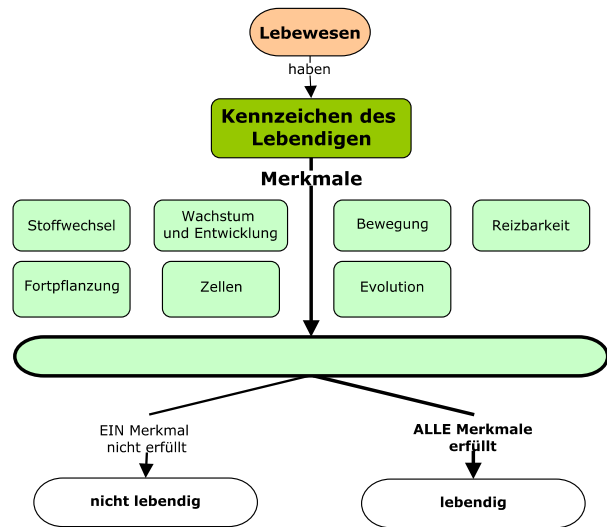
Lebewesen

haben

Kennzeichen des Lebendigen

Merkmale

Stoffwechsel

Wachstum und Entwicklung

Bewegung

Reizbarkeit

Fortpflanzung

Zellen

Evolution

EIN Merkmal nicht erfüllt

ALLE Merkmale erfüllt

nicht lebendig

lebendig